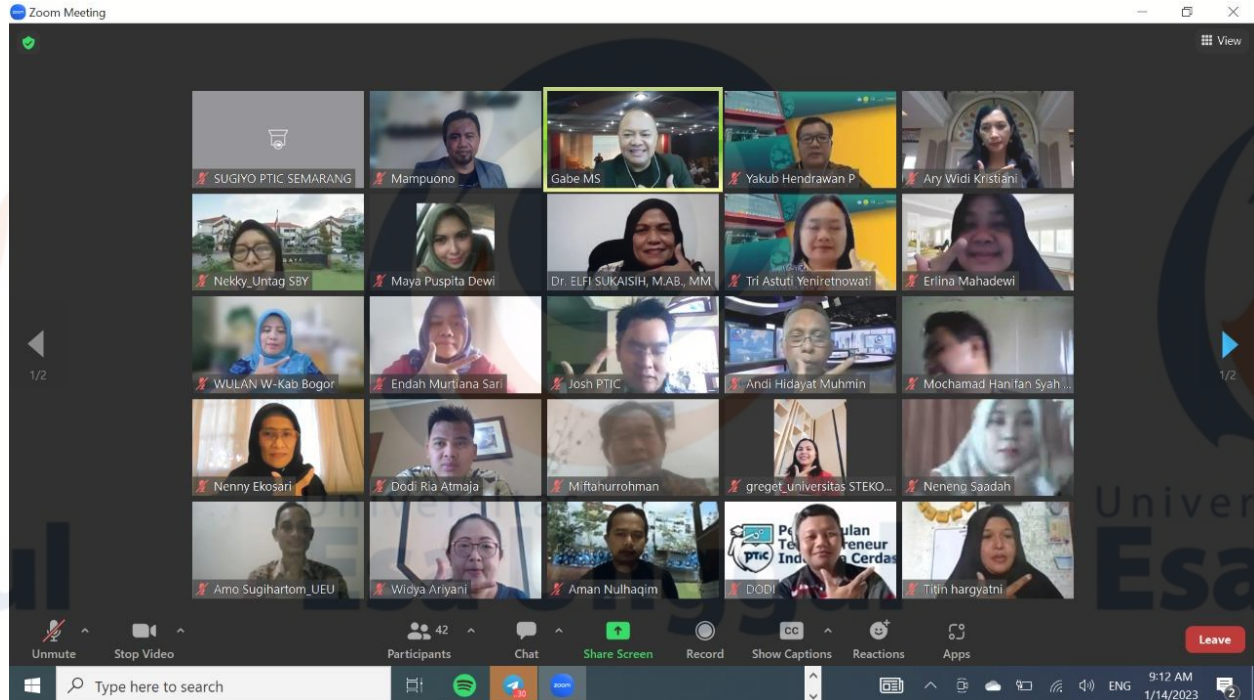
Zoom Meeting

View

SUGIYO PTIC SEMARANG
Mampuono
Gabe MS
Yakub Hendrawan P
Ary Widi Kristiani

Nekky_Untag SBY
Maya Puspita Dewi
Dr. ELFI SUKAISIH, M.AB., MM
Tri Astuti Yeniretnowati
Erlina Mahadewi

1/2
WULAN W-Kab Bogor
Endah Murtiana Sari
Josh PTIC
Andi Hidayat Muhmin
Mochamad Hanifan Syah ...
1/2

Nenny Ekosari
Dodi Ria Atmaja
Miftahurrohman
greget_universitas STEKO...
Neneng Saadah

Amo Sugihartom_UEU
Widya Ariyani
Aman Nulhaqim
Pe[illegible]ulan Te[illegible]reneur Ind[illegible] Cerdas PTIC
DODI
Titin hargyatni

Univer
Esa Unggul
Esa

Unmute
Stop Video
42
Participants
Chat
Share Screen
Record
CC
Show Captions
Reactions
Apps
Leave

Type here to search
30
ENG
9:12 AM
1/14/2023
2